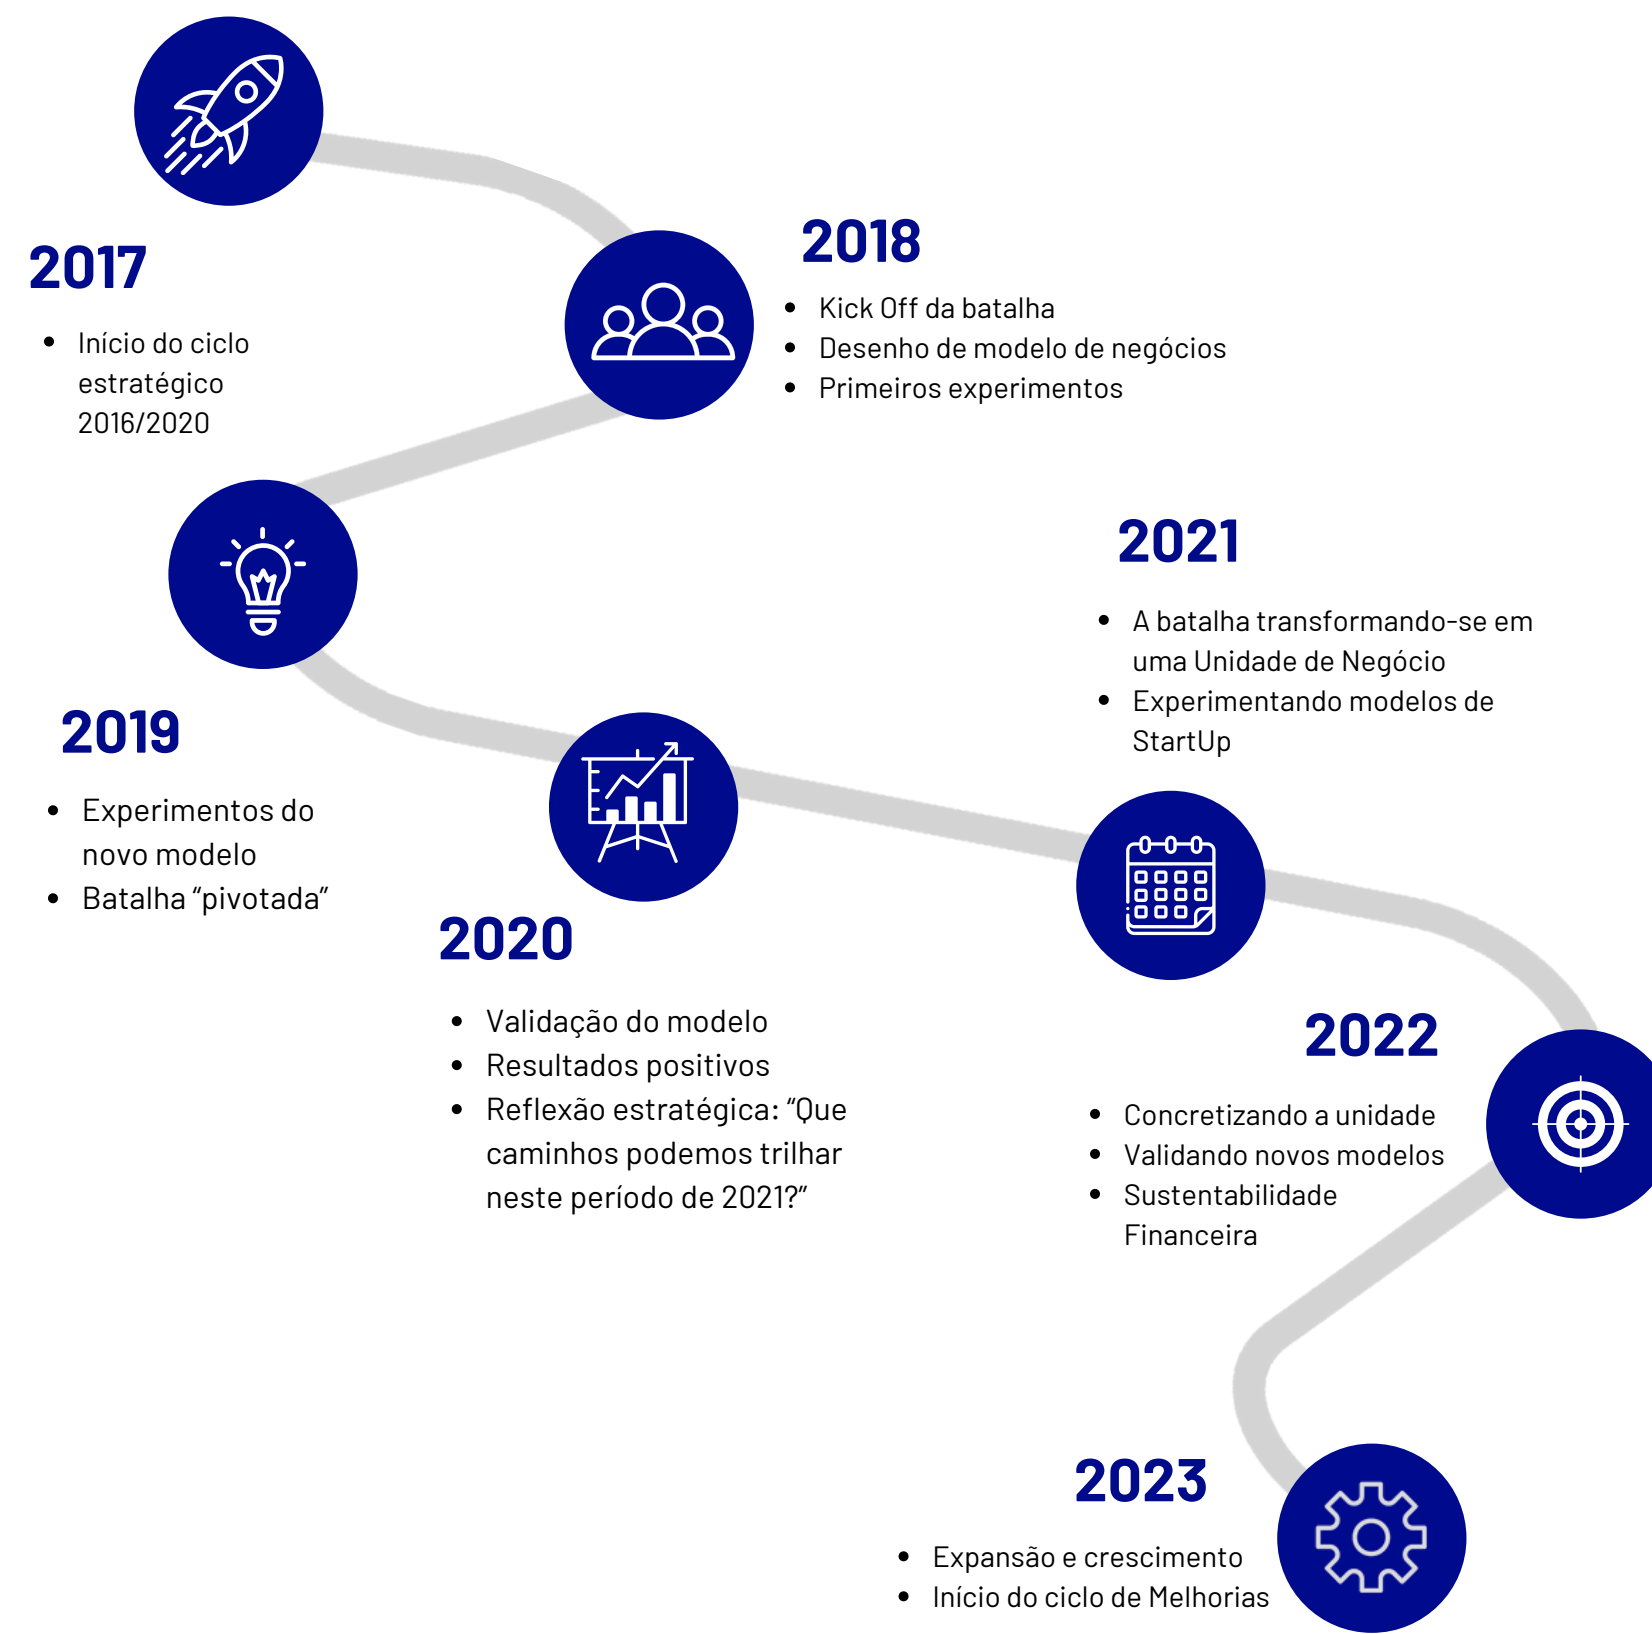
2017

- Início do ciclo estratégico 2016/2020

2018

- Kick Off da batalha
- Desenho de modelo de negócios
- Primeiros experimentos

2019

- Experimentos do novo modelo
- Batalha “pivotada”

2020

- Validação do modelo
- Resultados positivos
- Reflexão estratégica: “Que caminhos podemos trilhar neste período de 2021?”

2021

- A batalha transformando-se em uma Unidade de Negócio
- Experimentando modelos de StartUp

2022

- Concretizando a unidade
- Validando novos modelos
- Sustentabilidade Financeira

2023

- Expansão e crescimento
- Início do ciclo de Melhorias